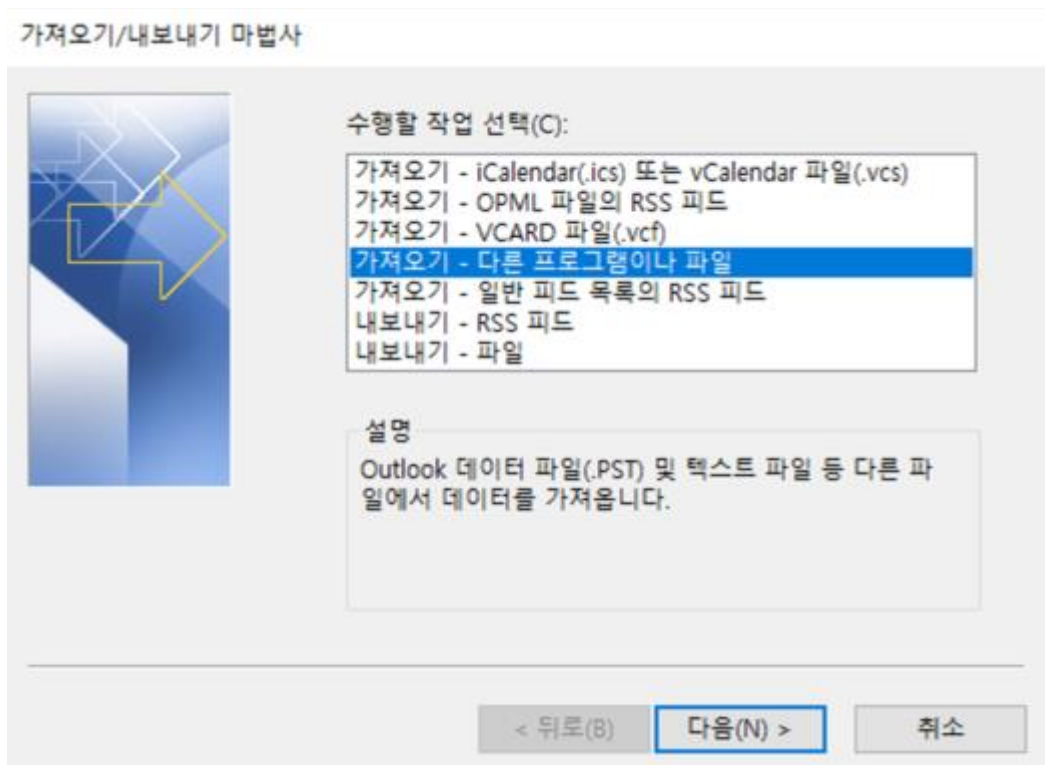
가져오기/내보내기 마법사

수행할 작업 선택(C):

가져오기 - iCalendar(.ics) 또는 vCalendar 파일(.vcs)
가져오기 - OPML 파일의 RSS 피드
가져오기 - VCARD 파일(.vcf)
가져오기 - 다른 프로그램이나 파일
가져오기 - 일반 피드 목록의 RSS 피드
내보내기 - RSS 피드
내보내기 - 파일

설명

Outlook 데이터 파일(.PST) 및 텍스트 파일 등 다른 파일에서 데이터를 가져옵니다.

< 뒤로(B)

다음(N) >

취소